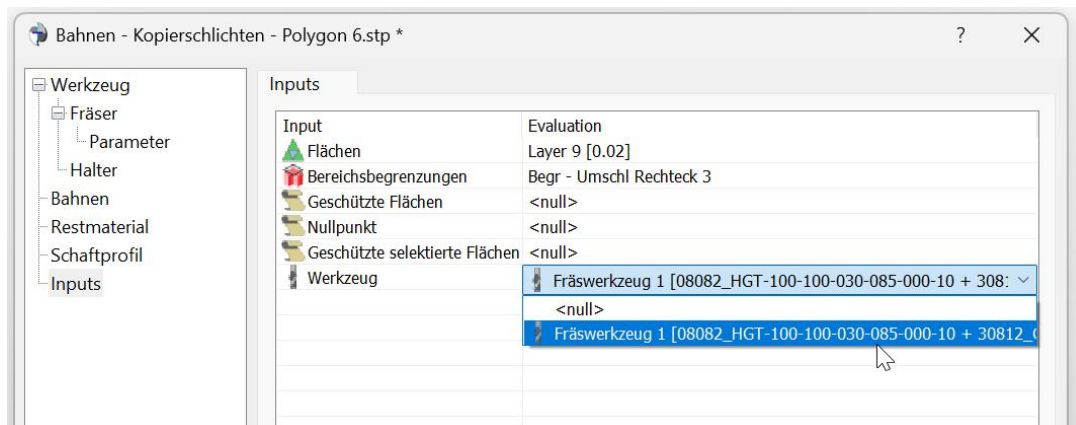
Bahnen - Kopierschlichten - Polygon 6.stp *

?

Werkzeug
Fräser
Parameter
Halter
Bahnen
Restmaterial
Schaftprofil
Inputs

Inputs

| Input | Evaluation |
|---|---|
| Flächen | Layer 9 [0.02] |
| Bereichsbegrenzungen | Begr - Umschl Rechteck 3 |
| Geschützte Flächen | <null> |
| Nullpunkt | <null> |
| Geschützte selektierte Flächen | <null> |
| Werkzeug | Fräswerkzeug 1 [08082_HGT-100-100-030-085-000-10 + 308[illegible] |

<null>
Fräswerkzeug 1 [08082_HGT-100-100-030-085-000-10 + 30812_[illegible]